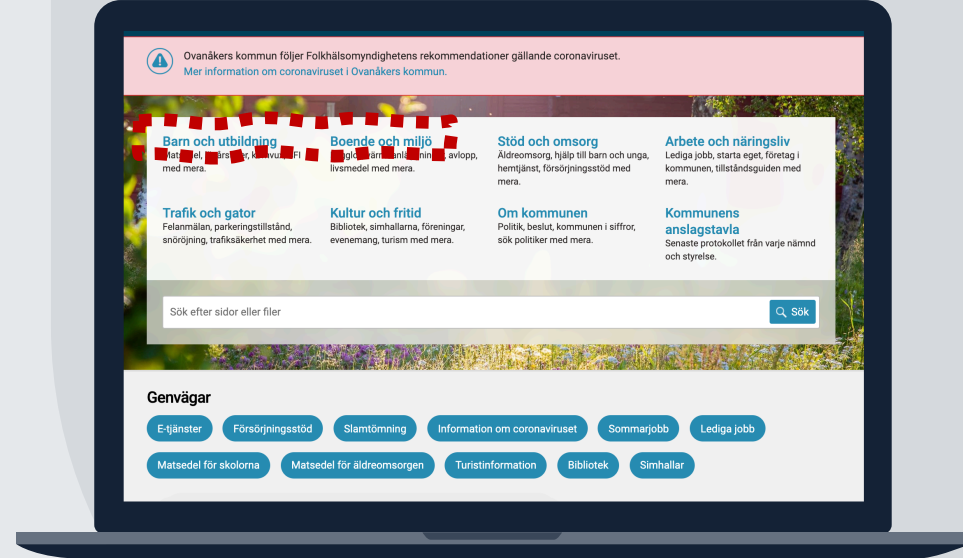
Ovanåkers kommun följer Folkhälsomyndighetens rekommendationer gällande coronaviruset.
Mer information om coronaviruset i Ovanåkers kommun.

Barn och utbildning
Mats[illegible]el, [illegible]rskolor, k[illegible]vux, SFI med mera.

Boende och miljö
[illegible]glo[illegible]rm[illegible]anl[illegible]nin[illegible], avlopp, livsmedel med mera.

Stöd och omsorg
Äldreomsorg, hjälp till barn och unga, hemtjänst, försörjningsstöd med mera.

Arbete och näringsliv
Lediga jobb, starta eget, företag i kommunen, tillståndsguiden med mera.

Trafik och gator
Felanmälan, parkeringstillstånd, snöröjning, trafiksäkerhet med mera.

Kultur och fritid
Bibliotek, simhallarna, föreningar, evenemang, turism med mera.

Om kommunen
Politik, beslut, kommunen i siffror, sök politiker med mera.

Kommunens anslagstavla
Senaste protokollet från varje nämnd och styrelse.

Sök efter sidor eller filer
Sök

Genvägar
E-tjänster
Försörjningsstöd
Slamtömning
Information om coronaviruset
Sommarjobb
Lediga jobb
Matsedel för skolorna
Matsedel för äldreomsorgen
Turistinformation
Bibliotek
Simhallar